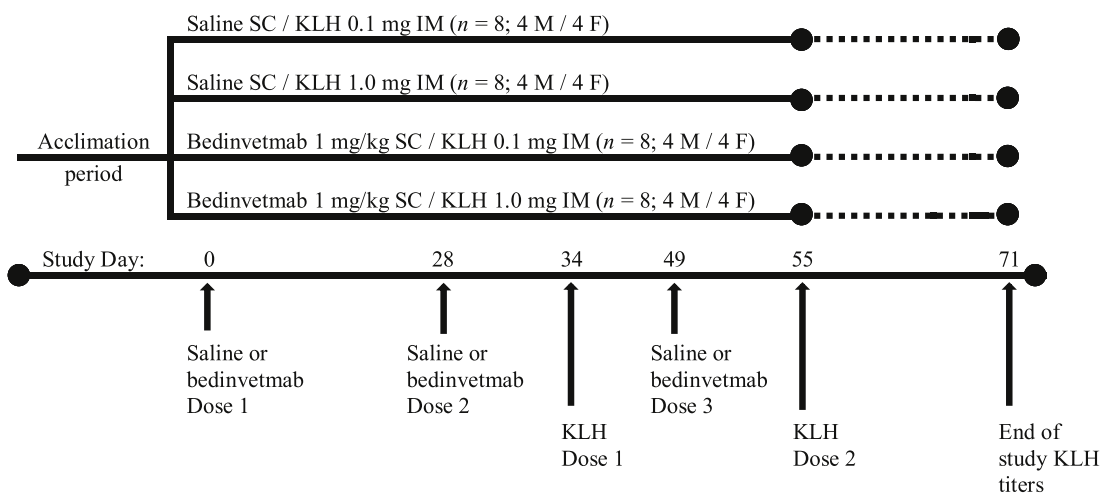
Saline SC / KLH 0.1 mg IM ($n$ = 8; 4 M / 4 F)

Saline SC / KLH 1.0 mg IM ($n$ = 8; 4 M / 4 F)

Acclimation period

Bedinvetmab 1 mg/kg SC / KLH 0.1 mg IM ($n$ = 8; 4 M / 4 F)

Bedinvetmab 1 mg/kg SC / KLH 1.0 mg IM ($n$ = 8; 4 M / 4 F)

Study Day: 0 28 34 49 55 71

Saline or bedinvetmab Dose 1

Saline or bedinvetmab Dose 2

KLH Dose 1

Saline or bedinvetmab Dose 3

KLH Dose 2

End of study KLH titers